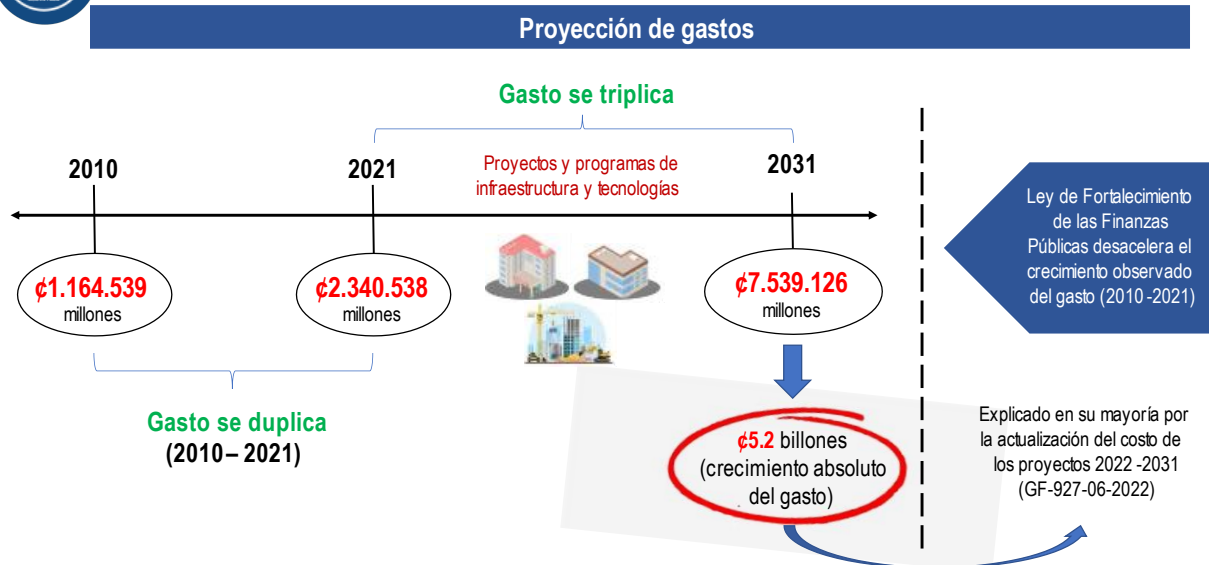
Proyección de gastos

Gasto se triplica

2010

2021

Proyectos y programas de infraestructura y tecnologías

2031

₡1.164.539 millones

₡2.340.538 millones

₡7.539.126 millones

Ley de Fortalecimiento de las Finanzas Públicas desacelera el crecimiento observado del gasto (2010 -2021)

Gasto se duplica (2010 – 2021)

₡5.2 billones (crecimiento absoluto del gasto)

Explicado en su mayoría por la actualización del costo de los proyectos 2022 -2031 (GF-927-06-2022)